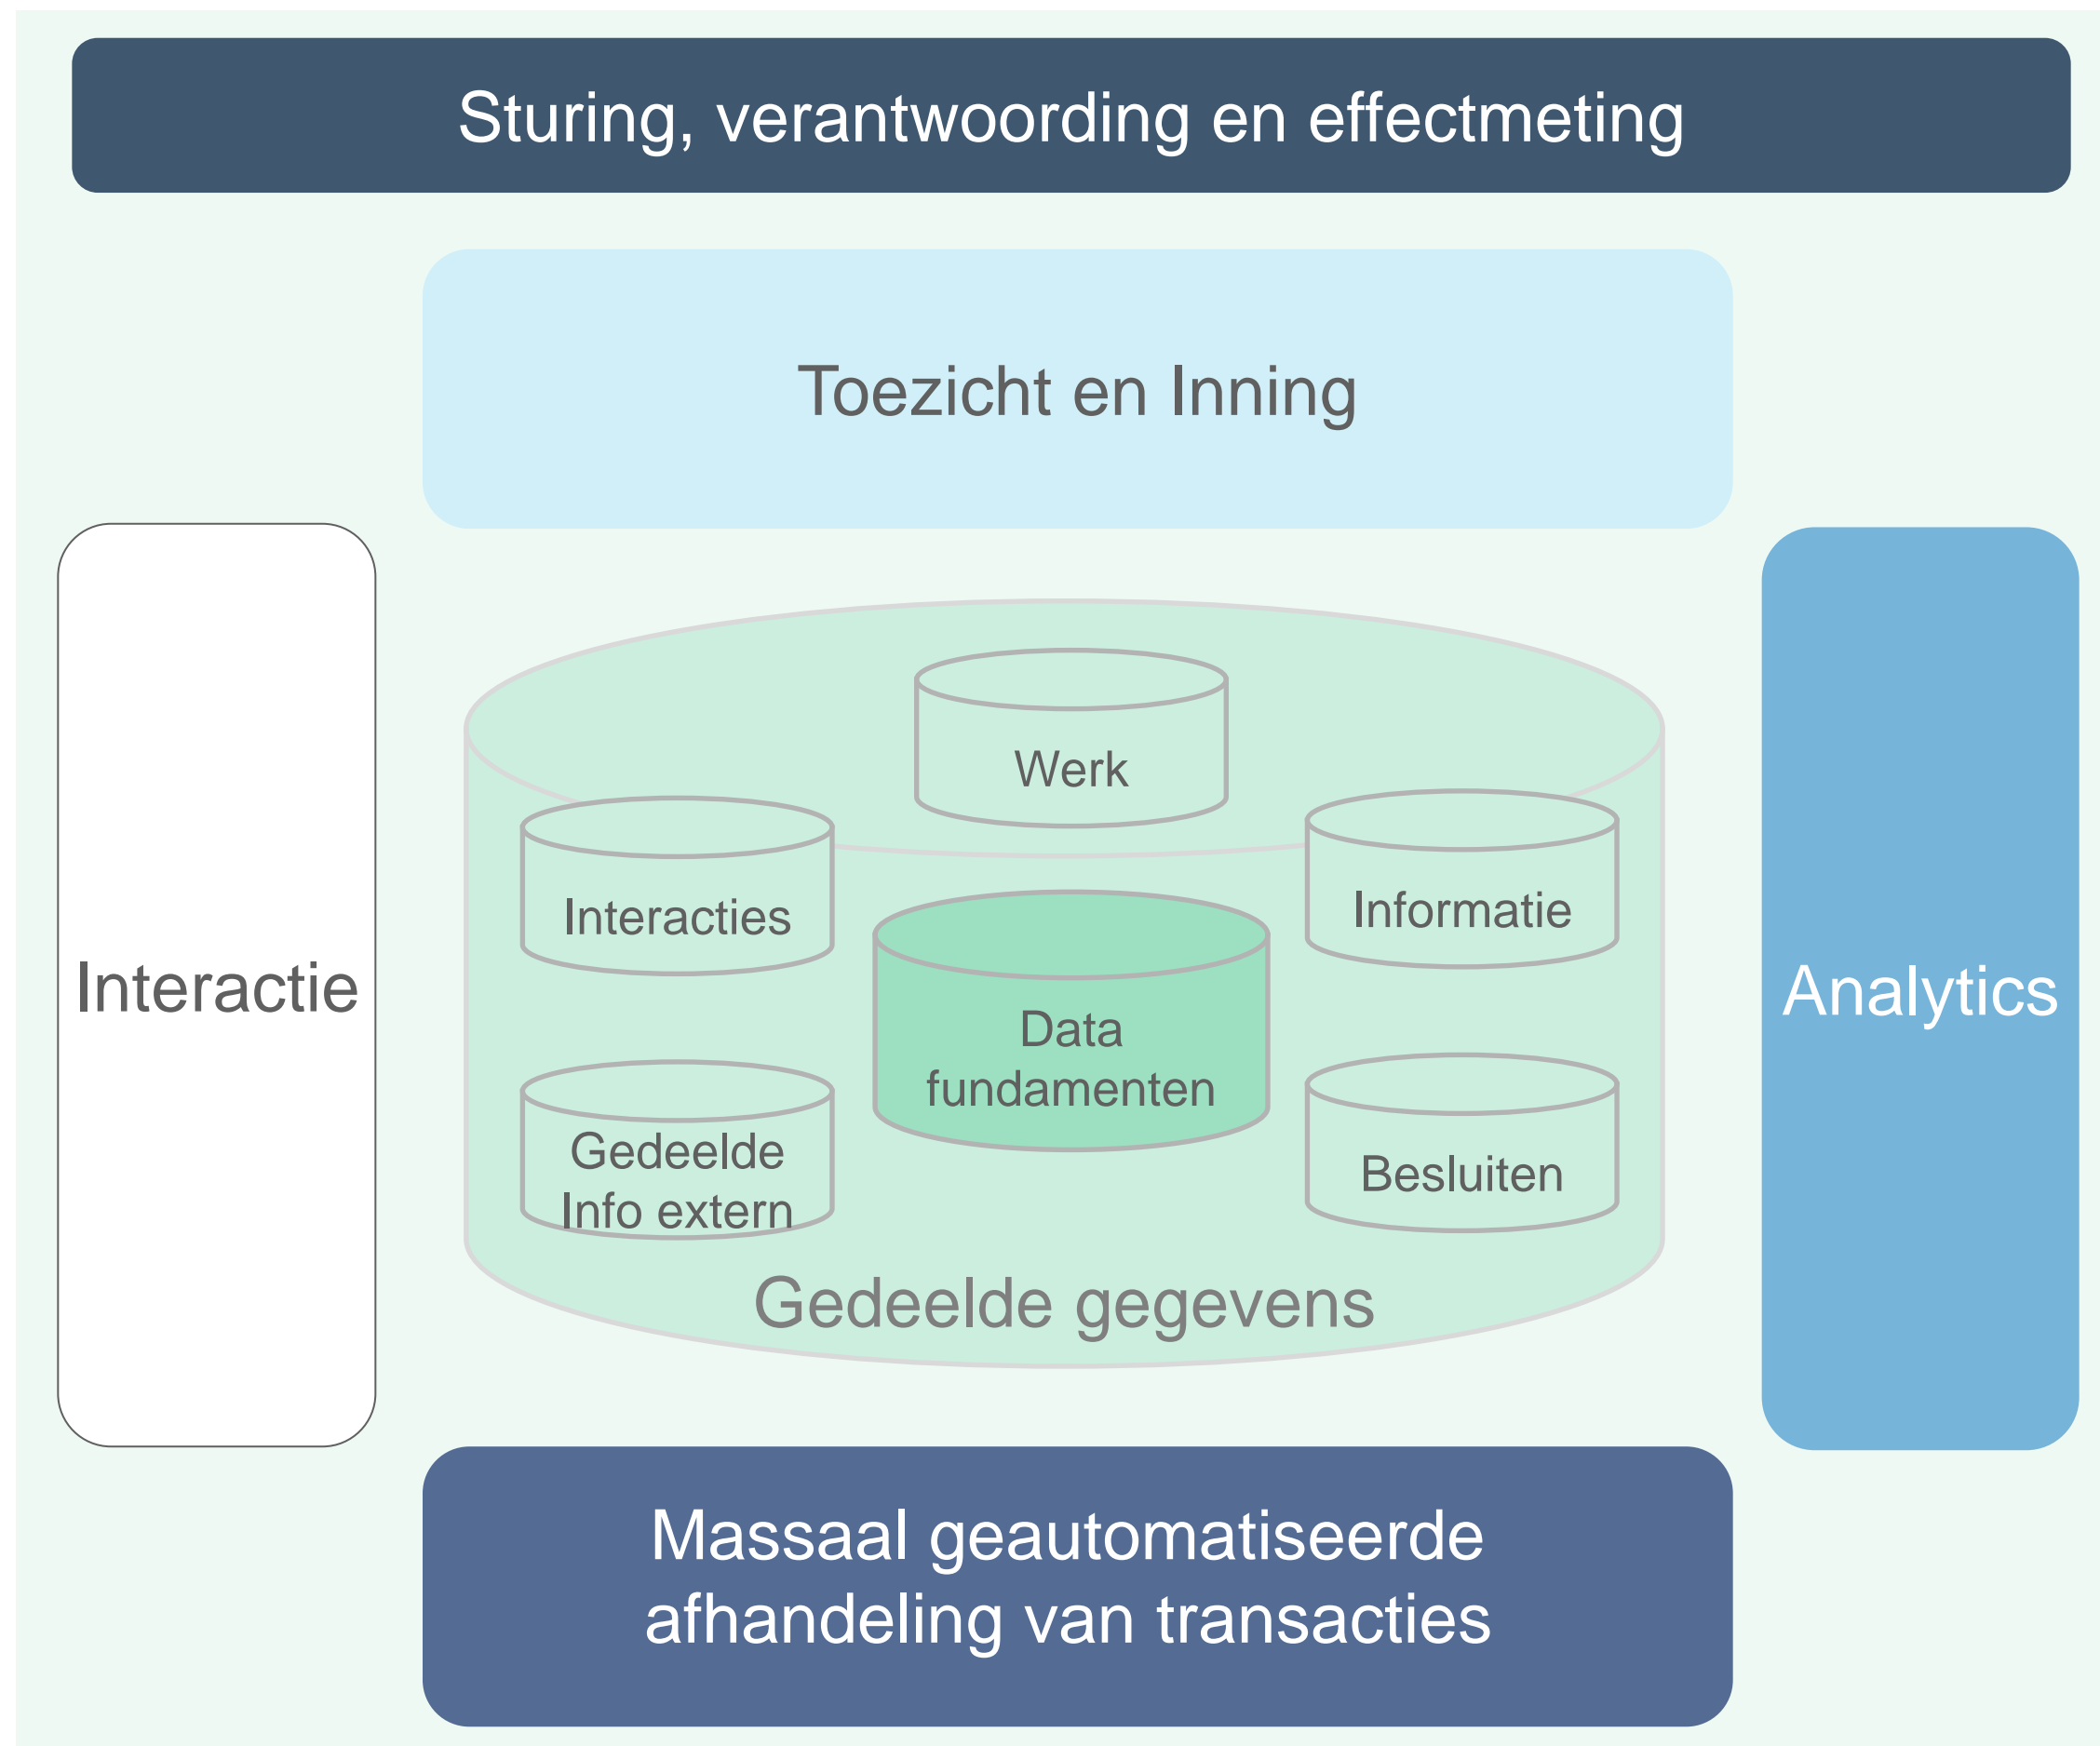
Sturing, verantwoording en effectmeting

Toezicht en Inning

Interactie

Werk

Interacties

Informatie

Data fundamenten

Gedeelde Info extern

Besluiten

Gedeelde gegevens

Analytics

Massaal geautomatiseerde afhandeling van transacties